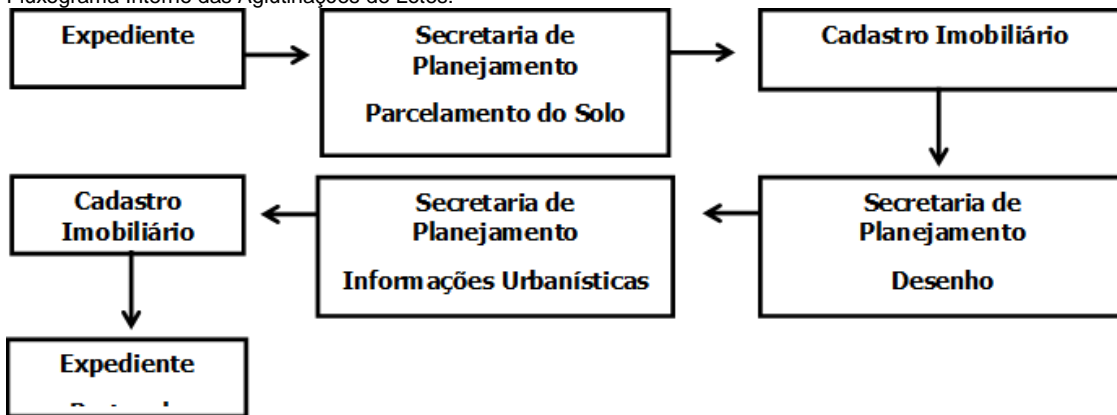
Fluxograma Interno das Aglutinações de Lotes:

Expediente

Secretaria de Planejamento

Parcelamento do Solo

Cadastro Imobiliário

Secretaria de Planejamento

Desenho

Secretaria de Planejamento

Informações Urbanísticas

Cadastro Imobiliário

Expediente

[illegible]